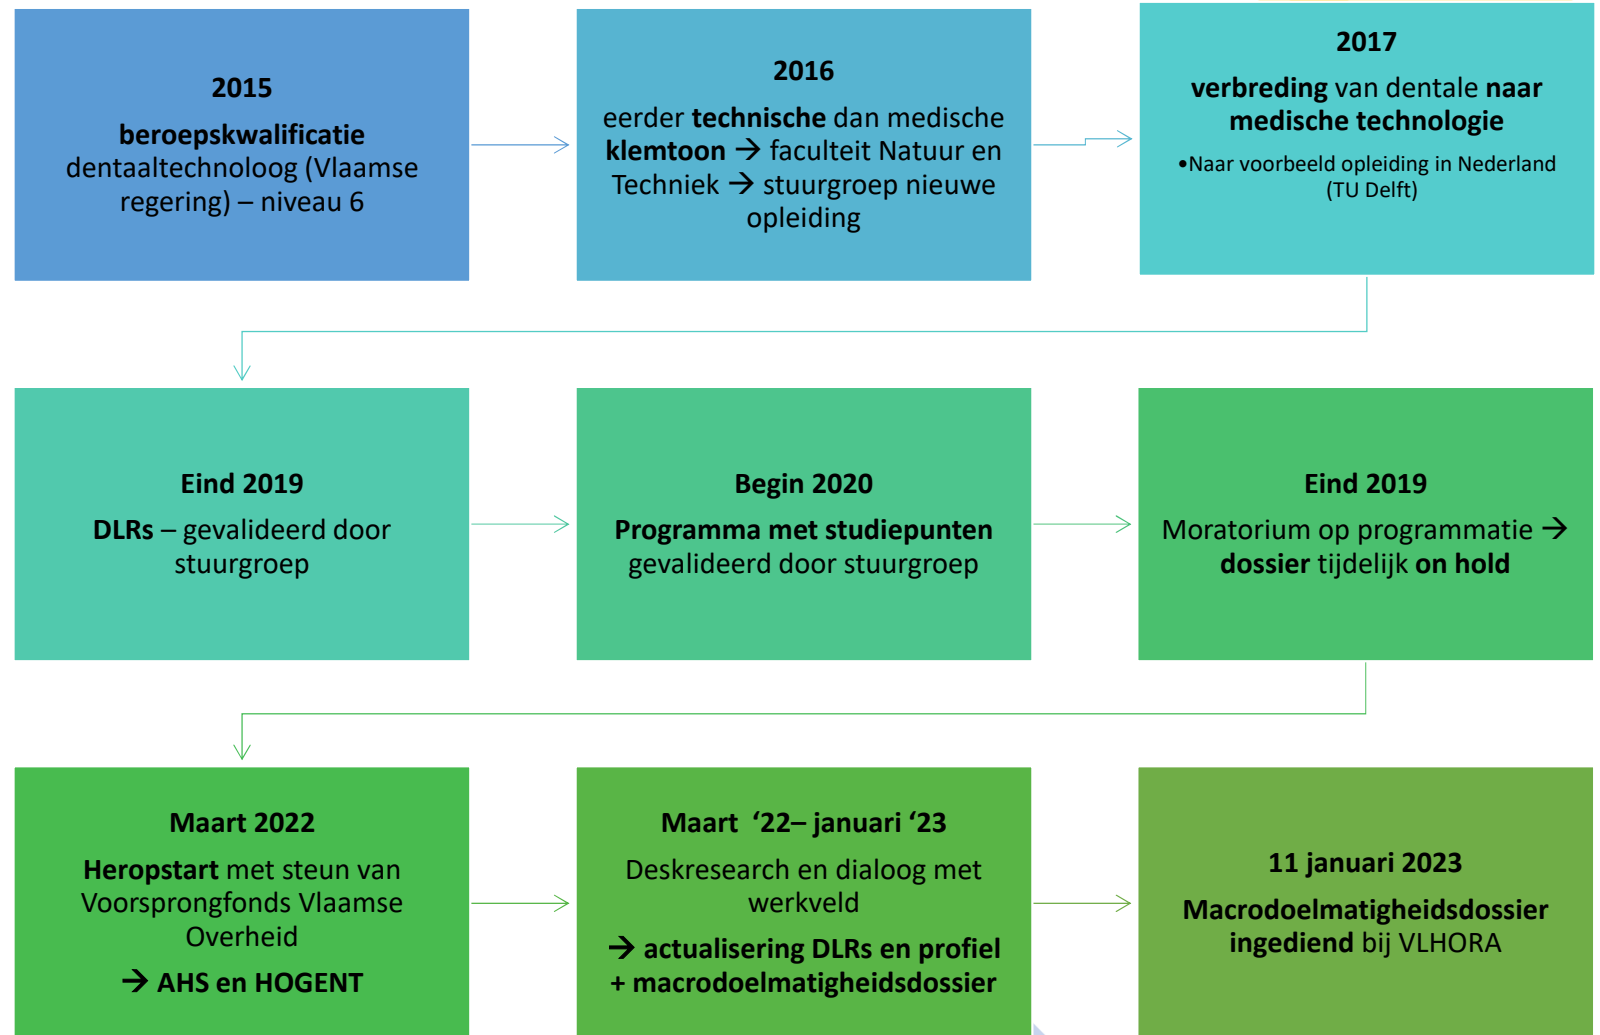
2015

beroepskwalificatie dentaaltechnoloog (Vlaamse regering) – niveau 6

2016

eerder technische dan medische klemtoon → faculteit Natuur en Techniek → stuurgroep nieuwe opleiding

2017

verbreding van dentale naar medische technologie

•Naar voorbeeld opleiding in Nederland (TU Delft)

Eind 2019

DLRs – gevalideerd door stuurgroep

Begin 2020

Programma met studiepunten gevalideerd door stuurgroep

Eind 2019

Moratorium op programmatie → dossier tijdelijk on hold

Maart 2022

Heropstart met steun van Voorsprongfonds Vlaamse Overheid

→ AHS en HOGENT

Maart '22– januari '23

Deskresearch en dialoog met werkveld

→ actualisering DLRs en profiel + macrodoelmatigheidsdossier

11 januari 2023

Macrodoelmatigheidsdossier ingediend bij VLHORA